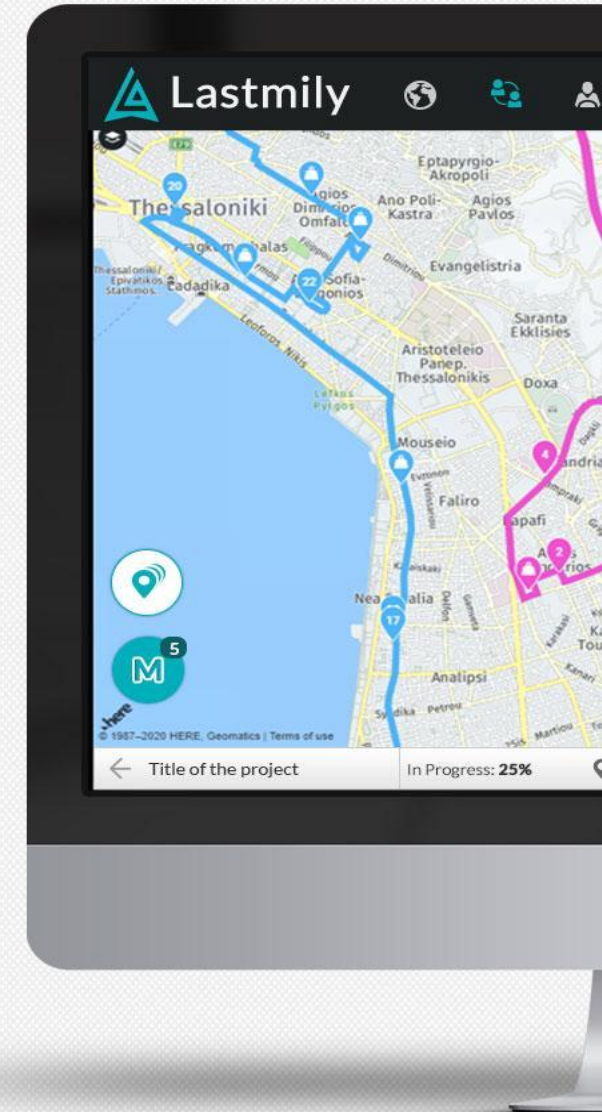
Lastmily

Eptapyrgio-Akropoli
Agios Dimitrios
Ano Poli-Kastra
Agios Pavlos
Omfali
Thessaloniki
Evangelistria
Sofia-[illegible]onios
Thessaloniki Epivatikos Stathmos
Ladadika
Leoforos Nikis
Saranta Ekklisies
Aristoteleio Panep. Thessalonikis
Doxa
Lefkos Pyrgos
Mouseio
Faliro
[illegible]andria
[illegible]apafi
A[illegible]rios
Nea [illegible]alia
Kalamari Tou
Analipsi
20
22
4
2
17
M
5
here
© 1987–2020 HERE, Geomatics | Terms of use
Title of the project
In Progress: 25%